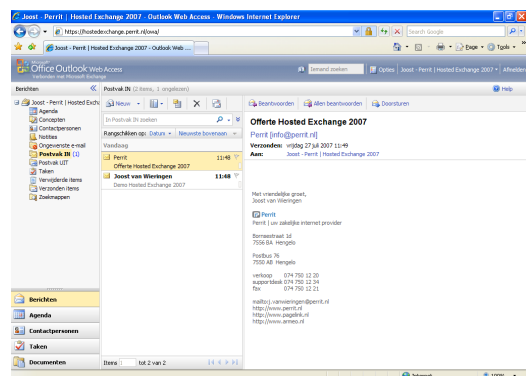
Joost - Perrit | Hosted Exchange 2007 - Outlook Web Access - Windows Internet Explorer

https://hostedexchange.perrit.nl/owa/

Search Google

Joost - Perrit | Hosted Exchange 2007 - Outlook Web ...

Page ▾ Tools ▾

Microsoft Office Outlook Web Access
Verbonden met Microsoft Exchange

Iemand zoeken | Opties | Joost - Perrit | Hosted Exchange 2007 ▾ | Afmelden

Berichten

Postvak IN (2 items, 1 ongelezen)

Help

Joost - Perrit | Hosted Exch
Agenda
Concepten
Contactpersonen
Notities
Ongewenste e-mail
Postvak IN (1)
Postvak UIT
Taken
Verwijderde items
Verzonden items
Zoekmappen

Nieuw ▾

In Postvak IN zoeken

Rangschikken op: Datum ▾ Nieuwste bovenaan ▾

Vandaag

Perrit 11:48
Offerte Hosted Exchange 2007

Joost van Wieringen 11:48
Demo Hosted Exchange 2007

Beantwoorden | Allen beantwoorden | Doorsturen

Offerte Hosted Exchange 2007

Perrit [info@perrit.nl]

Verzonden: vrijdag 27 juli 2007 11:49
Aan: Joost - Perrit | Hosted Exchange 2007

Met vriendelijke groet,
Joost van Wieringen

Perrit
Perrit | uw zakelijke internet provider

Bornsestraat 1d
7556 BA Hengelo

Postbus 76
7550 AB Hengelo

verkoop 074 750 12 20
supportdesk 074 750 12 34
fax 074 750 12 21

mailto:j.vanwieringen@perrit.nl
http://www.perrit.nl
http://www.pagelink.nl
http://www.armeo.nl

Berichten
Agenda
Contactpersonen
Taken
Documenten

Items 1 tot 2 van 2

Internet
100%